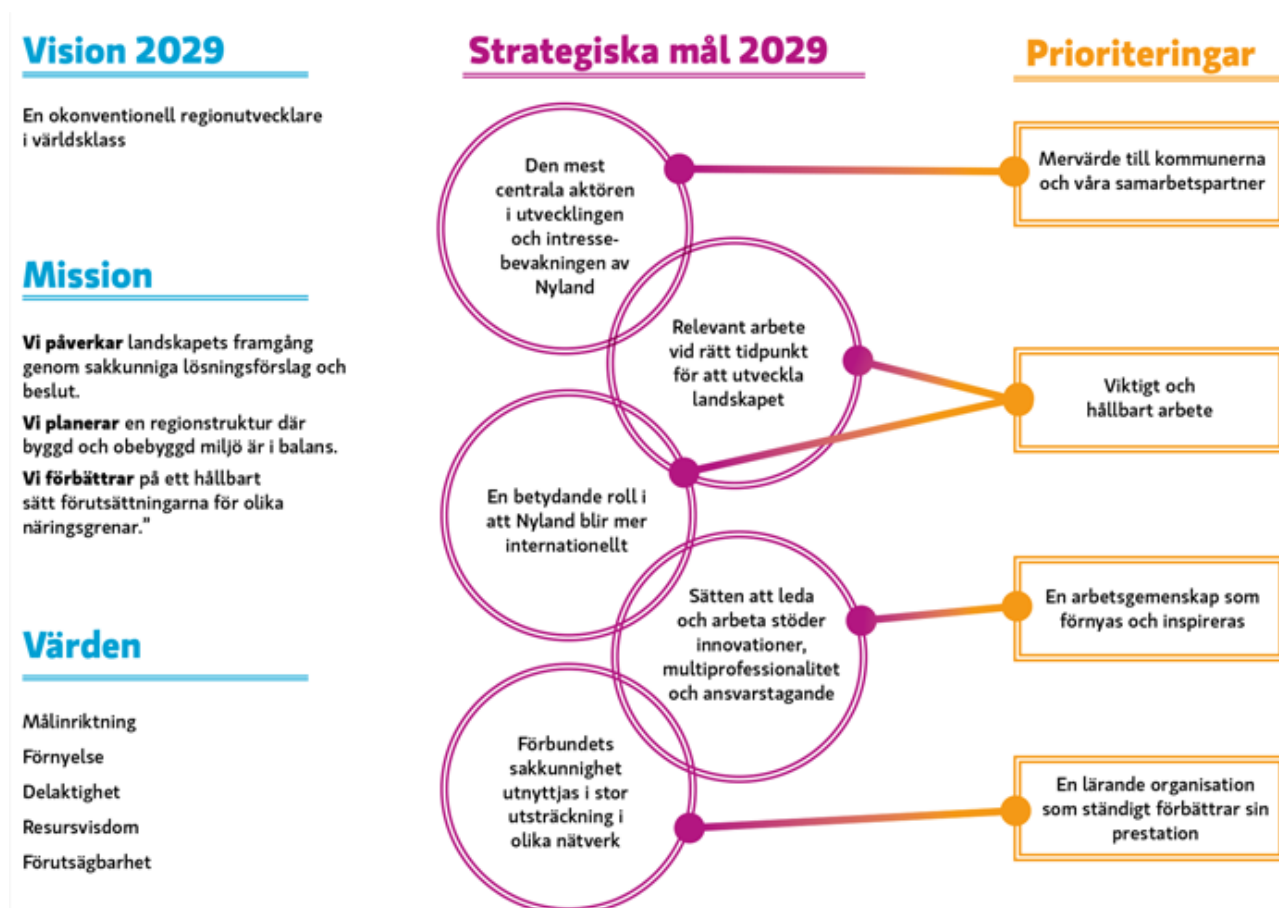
Vision 2029

En okonventionell regionutvecklare i världsklass

Mission

**Vi påverkar** landskapets framgång genom sakkunniga lösningsförslag och beslut.

**Vi planerar** en regionstruktur där byggd och obebyggd miljö är i balans.

**Vi förbättrar** på ett hållbart sätt förutsättningarna för olika näringsgrenar."

Värden

Målinriktning

Förnyelse

Delaktighet

Resursvisdom

Förutsägbarhet

Strategiska mål 2029

Den mest centrala aktören i utvecklingen och intressebevakningen av Nyland

Relevant arbete vid rätt tidpunkt för att utveckla landskapet

En betydande roll i att Nyland blir mer internationellt

Sätten att leda och arbeta stöder innovationer, multiprofessionalitet och ansvarstagande

Förbundets sakkunnighet utnyttjas i stor utsträckning i olika nätverk

Prioriteringar

Mervärde till kommunerna och våra samarbetspartner

Viktigt och hållbart arbete

En arbetsgemenskap som förnyas och inspireras

En lärande organisation som ständigt förbättrar sin prestation